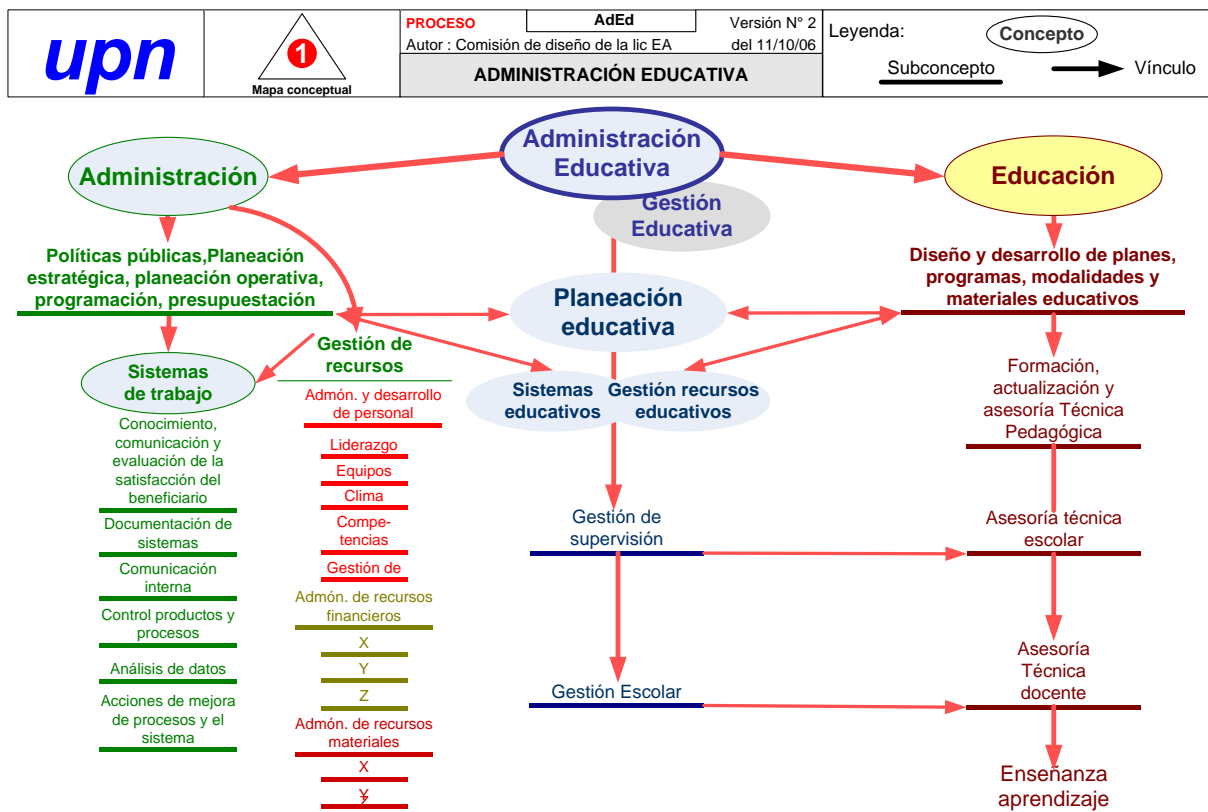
upn

1

Mapa conceptual

PROCESO

AdEd

Versión N° 2

Autor : Comisión de diseño de la lic EA

del 11/10/06

ADMINISTRACIÓN EDUCATIVA

Leyenda:

Concepto

Subconcepto

Vínculo

Administración Educativa

Gestión Educativa

Administración

Educación

Políticas públicas,Planeación estratégica, planeación operativa, programación, presupuestación

Diseño y desarrollo de planes, programas, modalidades y materiales educativos

Planeación educativa

Gestión de recursos

Sistemas de trabajo

Sistemas educativos

Gestión recursos educativos

Formación, actualización y asesoría Técnica Pedagógica

Admón. y desarrollo de personal

Conocimiento, comunicación y evaluación de la satisfacción del beneficiario

Liderazgo

Equipos

Clima

Competencias

Gestión de

Documentación de sistemas

Comunicación interna

Control productos y procesos

Análisis de datos

Acciones de mejora de procesos y el sistema

Admón. de recursos financieros

X

Y

Z

Admón. de recursos materiales

X

Y

Gestión de supervisión

Gestión Escolar

Asesoría técnica escolar

Asesoría Técnica docente

Enseñanza aprendizaje